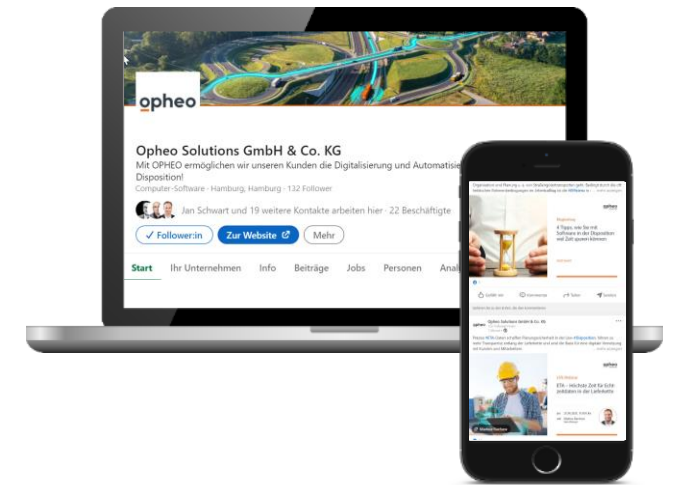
opheo

Opheo Solutions GmbH & Co. KG

Mit OPHEO ermöglichen wir unseren Kunden die Digitalisierung und Automatisi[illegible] Disposition!

Computer-Software · Hamburg, Hamburg · 132 Follower

Jan Schwart und 19 weitere Kontakte arbeiten hier · 22 Beschäftigte

✓ Follower:in

Zur Website

Mehr

Start

Ihr Unternehmen

Info

Beiträge

Jobs

Personen

Anal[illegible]

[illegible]

opheo

4 Tipps, wie Sie mit Software in der Disposition viel Zeit sparen können

Gefällt mir

Kommentar

Teilen

Senden

Opheo Solutions GmbH & Co. KG

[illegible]

opheo

ETA – Höchste Zeit für Echtzeitdaten in der Lieferkette

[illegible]